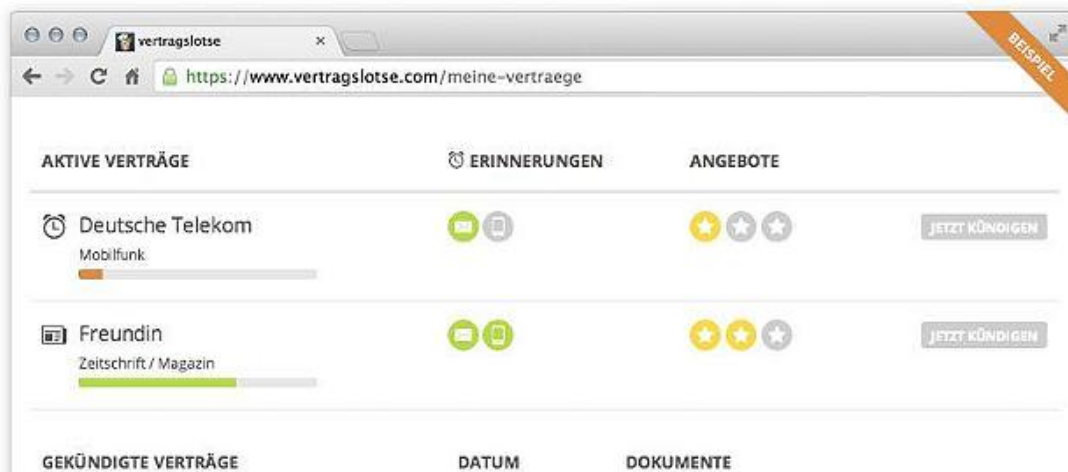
vertragslotse ×

https://www.vertragslotse.com/meine-vertraege

BEISPIEL

| AKTIVE VERTRÄGE | ERINNERUNGEN | ANGEBOTE | |
|---|---|---|---|
| Deutsche Telekom<br>Mobilfunk | | | JETZT KÜNDIGEN |
| Freundin<br>Zeitschrift / Magazin | | | JETZT KÜNDIGEN |

GEKÜNDIGTE VERTRÄGE DATUM DOKUMENTE